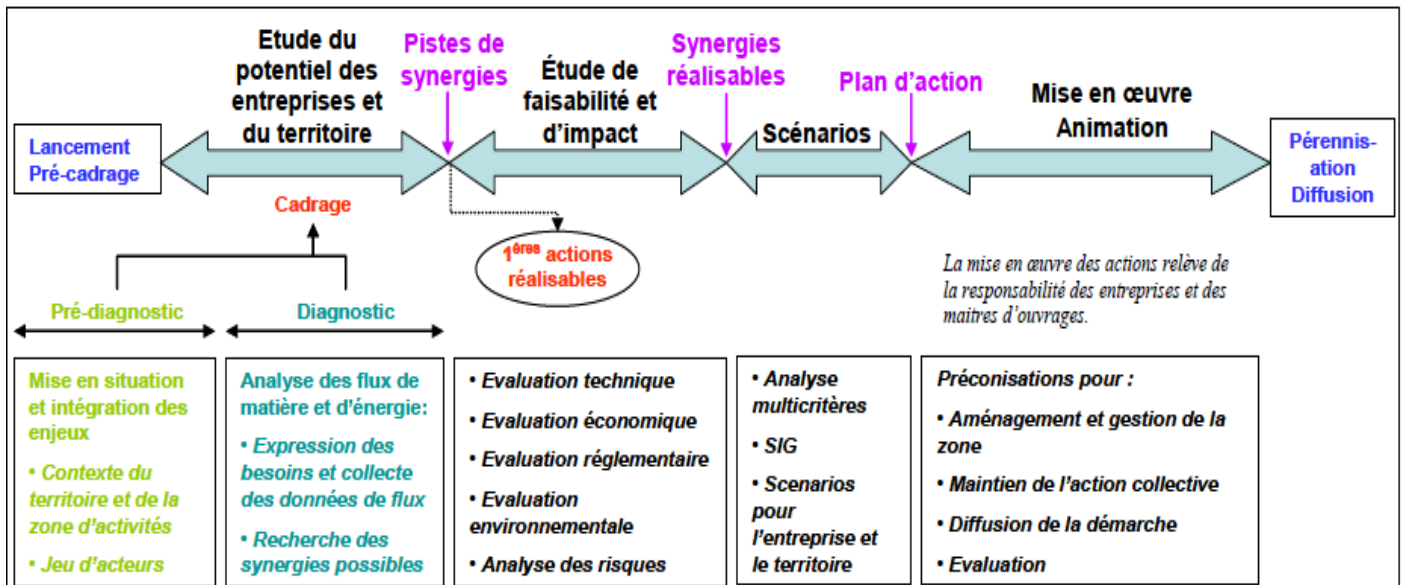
Lancement Pré-cadrage

Etude du potentiel des entreprises et du territoire

Pistes de synergies

Étude de faisabilité et d'impact

Synergies réalisables

Scénarios

Plan d'action

Mise en œuvre Animation

Pérennisation Diffusion

Cadrage

$1^{ères}$ actions réalisables

Pré-diagnostic

Diagnostic

La mise en œuvre des actions relève de la responsabilité des entreprises et des maitres d'ouvrages.

Mise en situation et intégration des enjeux

• Contexte du territoire et de la zone d'activités

• Jeu d'acteurs

Analyse des flux de matière et d'énergie:

• Expression des besoins et collecte des données de flux

• Recherche des synergies possibles

• Evaluation technique

• Evaluation économique

• Evaluation réglementaire

• Evaluation environnementale

• Analyse des risques

• Analyse multicritères

• SIG

• Scenarios pour l'entreprise et le territoire

Préconisations pour :

• Aménagement et gestion de la zone

• Maintien de l'action collective

• Diffusion de la démarche

• Evaluation